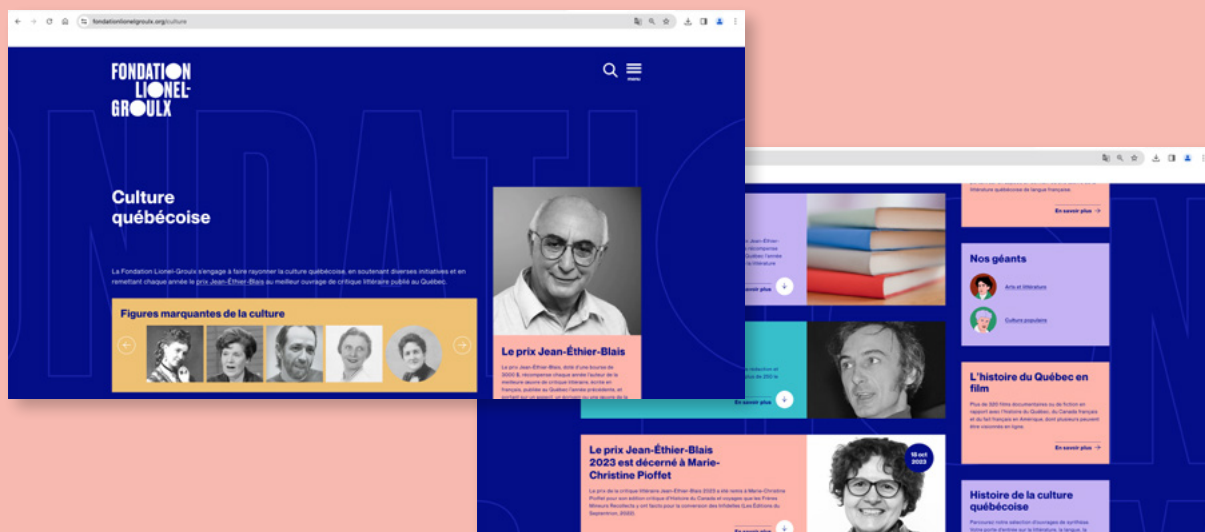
fondationlionelgroulx.org/culture

FONDATION LIONEL-GROULX

menu

Culture québécoise

La Fondation Lionel-Groulx s'engage à faire rayonner la culture québécoise, en soutenant diverses initiatives et en remettant chaque année le prix Jean-Éthier-Blais au meilleur ouvrage de critique littéraire publié au Québec.

Figures marquantes de la culture

Le prix Jean-Éthier-Blais

Le prix Jean-Éthier-Blais, doté d'une bourse de 3000 $, récompense chaque année l'auteur de la meilleure œuvre de critique littéraire, écrite en français, publiée au Québec l'année précédente, et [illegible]

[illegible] Jean-Éthier- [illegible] récompense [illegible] Québec l'année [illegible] littérature

En savoir plus

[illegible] littérature québécoise de langue française.

En savoir plus

Nos géants

Arts et littérature

Culture populaire

En savoir plus

L'histoire du Québec en film

Plus de 520 films documentaires ou de fiction en rapport avec l'histoire du Québec, du Canada français et du fait français en Amérique, dont plusieurs peuvent être visionnés en ligne.

En savoir plus

Le prix Jean-Éthier-Blais 2023 est décerné à Marie-Christine Pioffet

18 oct 2023

Le prix de la critique littéraire Jean-Éthier-Blais 2023 a été remis à Marie-Christine Pioffet pour son édition critique d'Histoire du Canada et voyages que les Frères Mineurs Recollects y ont faicts pour la conversion des Infidelles (Les Éditions du Septentrion, 2022).

En savoir plus

Histoire de la culture québécoise

Parcourez notre sélection d'ouvrages de synthèse. Votre porte d'entrée sur la littérature, la langue, la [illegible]